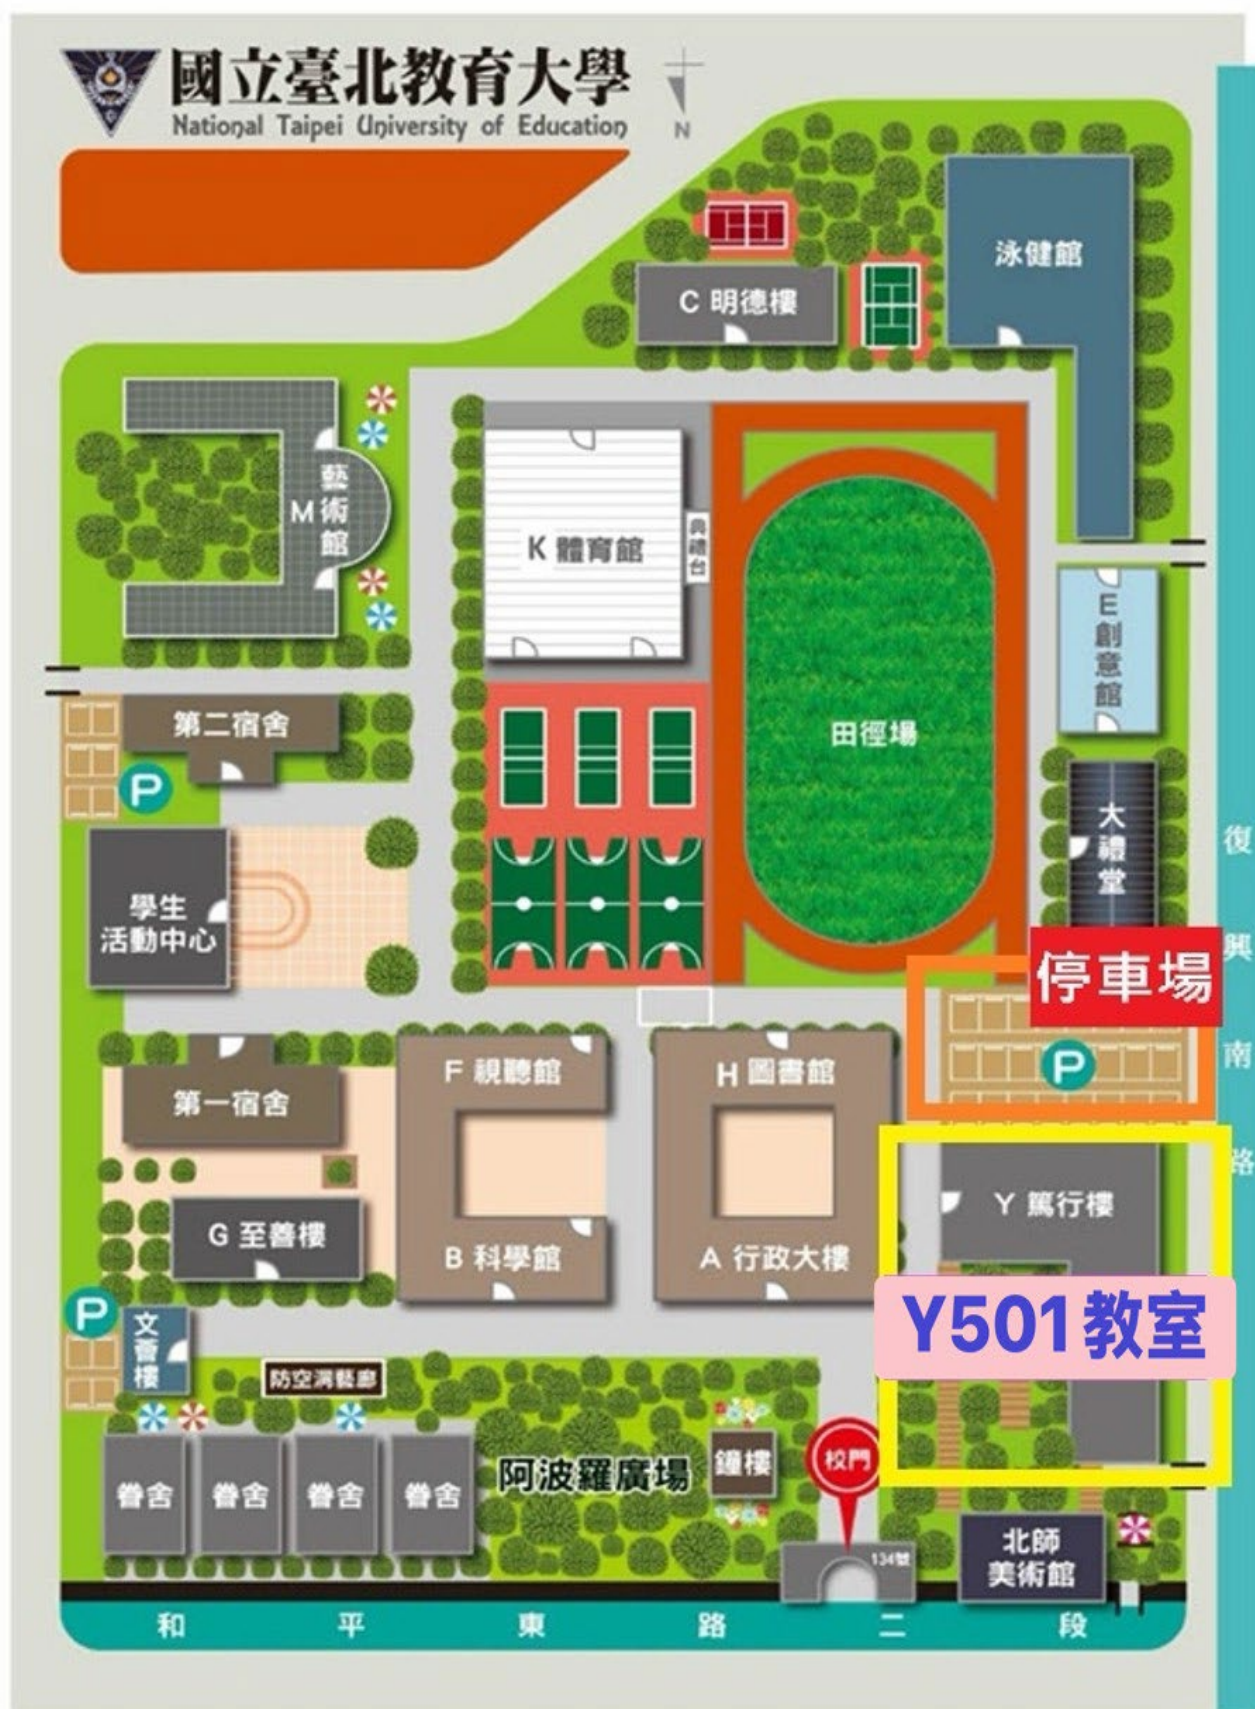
國立臺北教育大學
National Taipei University of Education

N

C 明德樓

泳健館

M 藝術館

K 體育館

典禮台

田徑場

E 創意館

第二宿舍

P

學生活動中心

大禮堂

停車場

P

復興南路

第一宿舍

F 視聽館

H 圖書館

G 至善樓

B 科學館

A 行政大樓

Y 篤行樓

Y501教室

P

文薈樓

防空洞藝廊

眷舍

眷舍

眷舍

眷舍

阿波羅廣場

鐘樓

校門

134號

北師美術館

和平東路二段